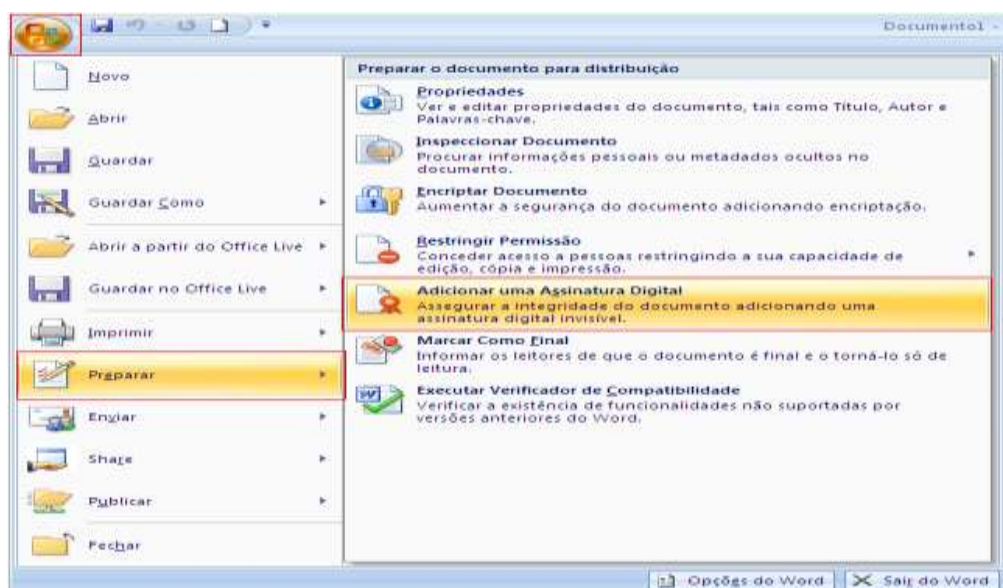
Documento1 -

Novo

Abrir

Guardar

Guardar Como

Abrir a partir do Office Live

Guardar no Office Live

Imprimir

Preparar

Enviar

Share

Publicar

Fechar

Preparar o documento para distribuição

Propriedades
Ver e editar propriedades do documento, tais como Título, Autor e Palavras-chave.

Inspeccionar Documento
Procurar informações pessoais ou metadados ocultos no documento.

Encriptar Documento
Aumentar a segurança do documento adicionando encriptação.

Restringir Permissão
Conceder acesso a pessoas restringindo a sua capacidade de edição, cópia e impressão.

Adicionar uma Assinatura Digital
Assegurar a integridade do documento adicionando uma assinatura digital invisível.

Marcar Como Final
Informar os leitores de que o documento é final e o torná-lo só de leitura.

Executar Verificador de Compatibilidade
Verificar a existência de funcionalidades não suportadas por versões anteriores do Word.

Opções do Word

Sair do Word